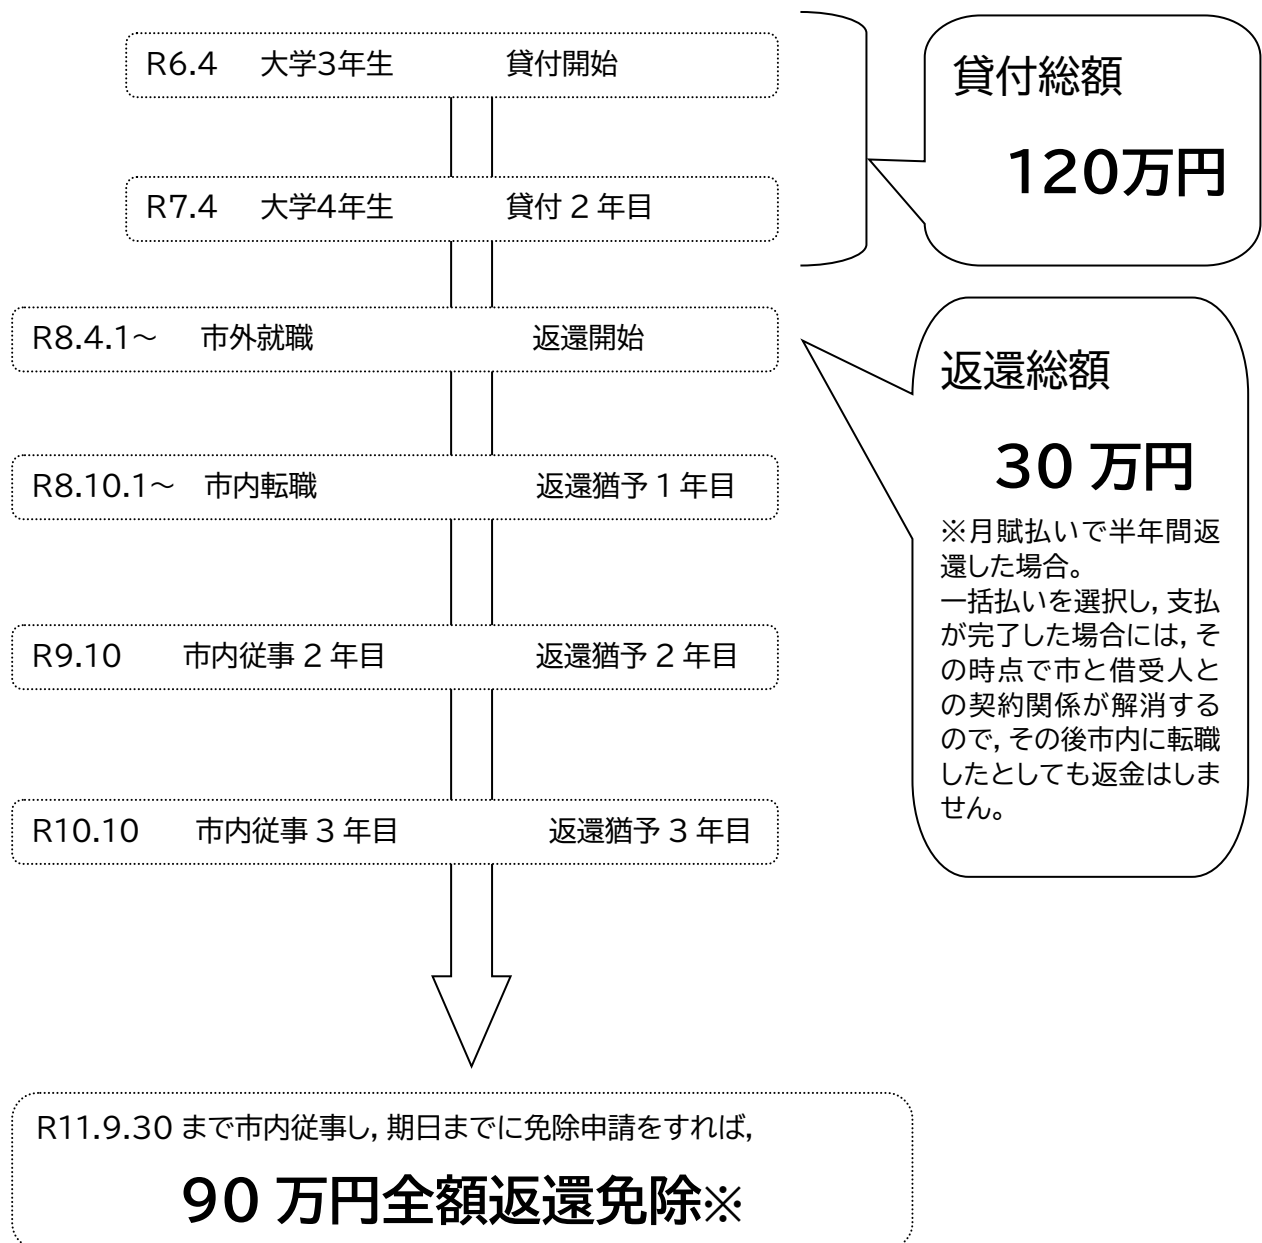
R6.4　大学3年生　貸付開始

R7.4　大学4年生　貸付 2 年目

貸付総額

120万円

R8.4.1～　市外就職　返還開始

返還総額

30 万円

※月賦払いで半年間返還した場合。
一括払いを選択し，支払が完了した場合には，その時点で市と借受人との契約関係が解消するので，その後市内に転職したとしても返金はしません。

R8.10.1～　市内転職　返還猶予 1 年目

R9.10　市内従事 2 年目　返還猶予 2 年目

R10.10　市内従事 3 年目　返還猶予 3 年目

R11.9.30 まで市内従事し，期日までに免除申請をすれば，

90 万円全額返還免除※